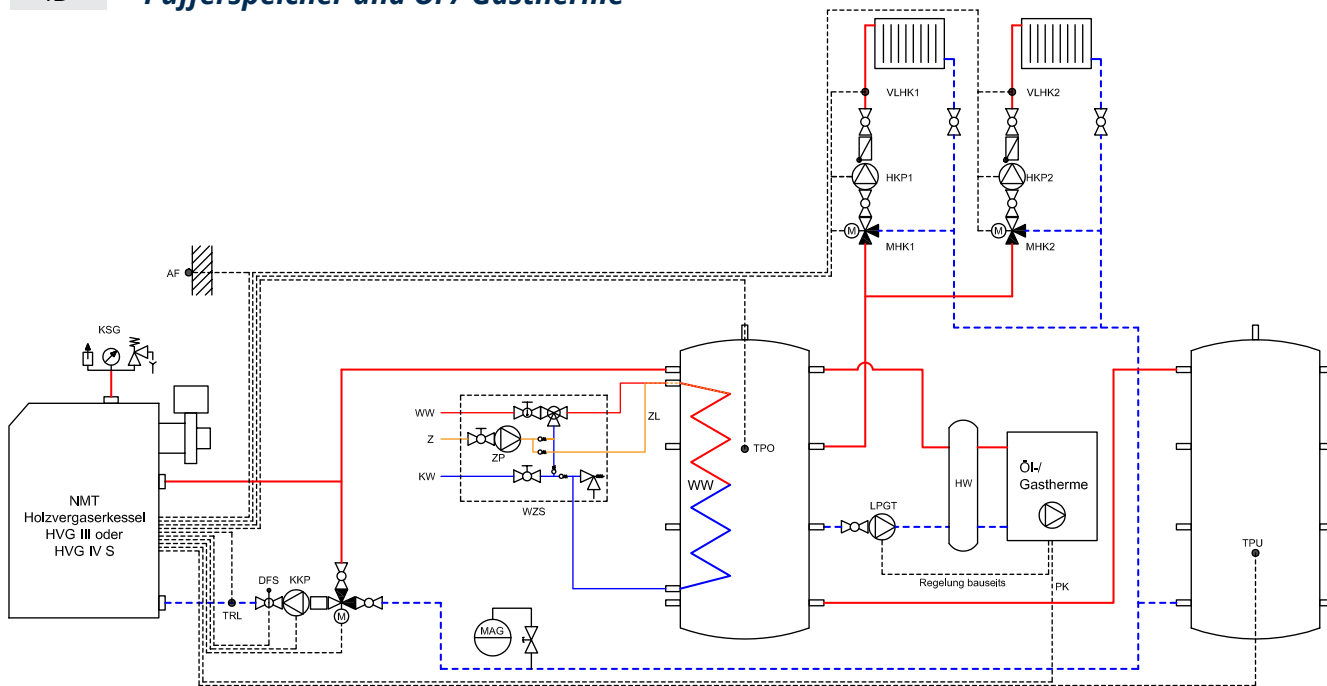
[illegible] Pufferspeicher und Öl-/ Gastherme

VLHK1
HKP1
MHK1
VLHK2
HKP2
MHK2
AF
KSG
TPO
ZL
WW
Z
ZP
KW
WZS
WW
HW
Öl-/ Gastherme
LPGT
Regelung bauseits
PK
TPU
NMT Holzvergaserkessel HVG III oder HVG IV S
DFS
KKP
TRL
M
M
M
MAG